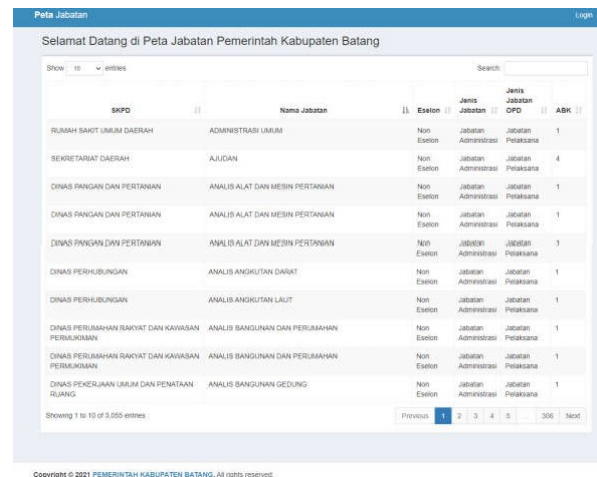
Peta Jabatan

Login

Selamat Datang di Peta Jabatan Pemerintah Kabupaten Batang

Show 10 entries

Search:

| SKPD | Nama Jabatan | Eselon | Jenis Jabatan | Jenis Jabatan OPD | ABK |
|---|---|---|---|---|---|
| RUMAH SAKIT UMUM DAERAH | ADMINISTRASI UMUM | Non Eselon | Jabatan Administrasi | Jabatan Pelaksana | 1 |
| SEKRETARIAT DAERAH | AJUDAN | Non Eselon | Jabatan Administrasi | Jabatan Pelaksana | 4 |
| DINAS PANGAN DAN PERTANIAN | ANALIS ALAT DAN MESIN PERTANIAN | Non Eselon | Jabatan Administrasi | Jabatan Pelaksana | 1 |
| DINAS PANGAN DAN PERTANIAN | ANALIS ALAT DAN MESIN PERTANIAN | Non Eselon | Jabatan Administrasi | Jabatan Pelaksana | 1 |
| DINAS PANGAN DAN PERTANIAN | ANALIS ALAT DAN MESIN PERTANIAN | Non Eselon | Jabatan Administrasi | Jabatan Pelaksana | 1 |
| DINAS PERHUBUNGAN | ANALIS ANGKUTAN DARAT | Non Eselon | Jabatan Administrasi | Jabatan Pelaksana | 1 |
| DINAS PERHUBUNGAN | ANALIS ANGKUTAN LAUT | Non Eselon | Jabatan Administrasi | Jabatan Pelaksana | 1 |
| DINAS PERUMAHAN RAKYAT DAN KAWASAN PERMUKIMAN | ANALIS BANGUNAN DAN PERUMAHAN | Non Eselon | Jabatan Administrasi | Jabatan Pelaksana | 1 |
| DINAS PERUMAHAN RAKYAT DAN KAWASAN PERMUKIMAN | ANALIS BANGUNAN DAN PERUMAHAN | Non Eselon | Jabatan Administrasi | Jabatan Pelaksana | 1 |
| DINAS PEKERJAAN UMUM DAN PENATAAN RUANG | ANALIS BANGUNAN GEDUNG | Non Eselon | Jabatan Administrasi | Jabatan Pelaksana | 1 |

Showing 1 to 10 of 3,055 entries

Previous 1 2 3 4 5 … 306 Next

Copyright © 2021 PEMERINTAH KABUPATEN BATANG. All rights reserved.